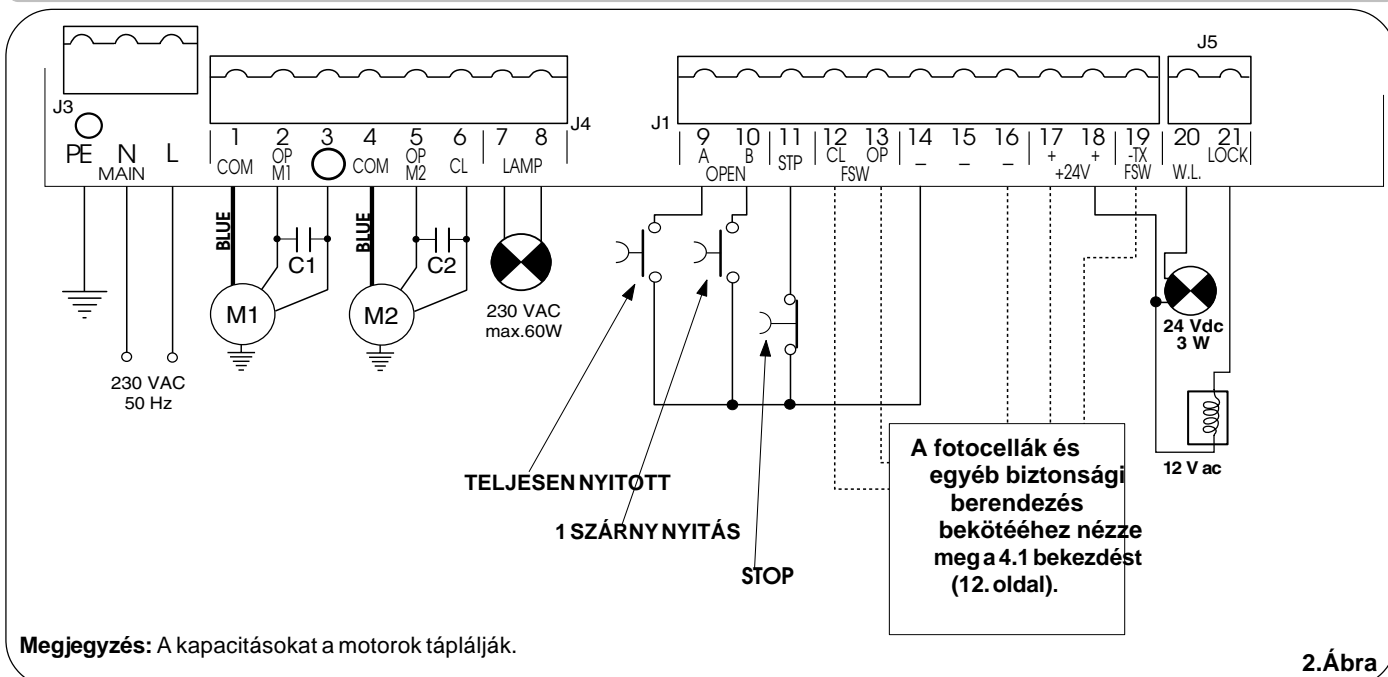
J3
PE N L
MAIN

1 COM
2 OP M1
3
4 COM
5 OP M2
6 CL
7 8 LAMP
J4

J1
9 A
10 B
OPEN
11 STP
12 CL
13 OP
FSW
14 –
15 –
16 –
17 +
18 +
+24V
19 -TX FSW

J5
20 W.L.
21 LOCK

BLUE
C1
M1
BLUE
C2
M2

230 VAC
max.60W

230 VAC
50 Hz

24 Vdc
3 W

12 V ac

TELJESEN NYITOTT

1 SZÁRNY NYITÁS

STOP

A fotocellák és egyéb biztonsági berendezés bekötééhez nézze meg a 4.1 bekezdést (12. oldal).

**Megjegyzés:** A kapacitásokat a motorok táplálják.

2.Ábra